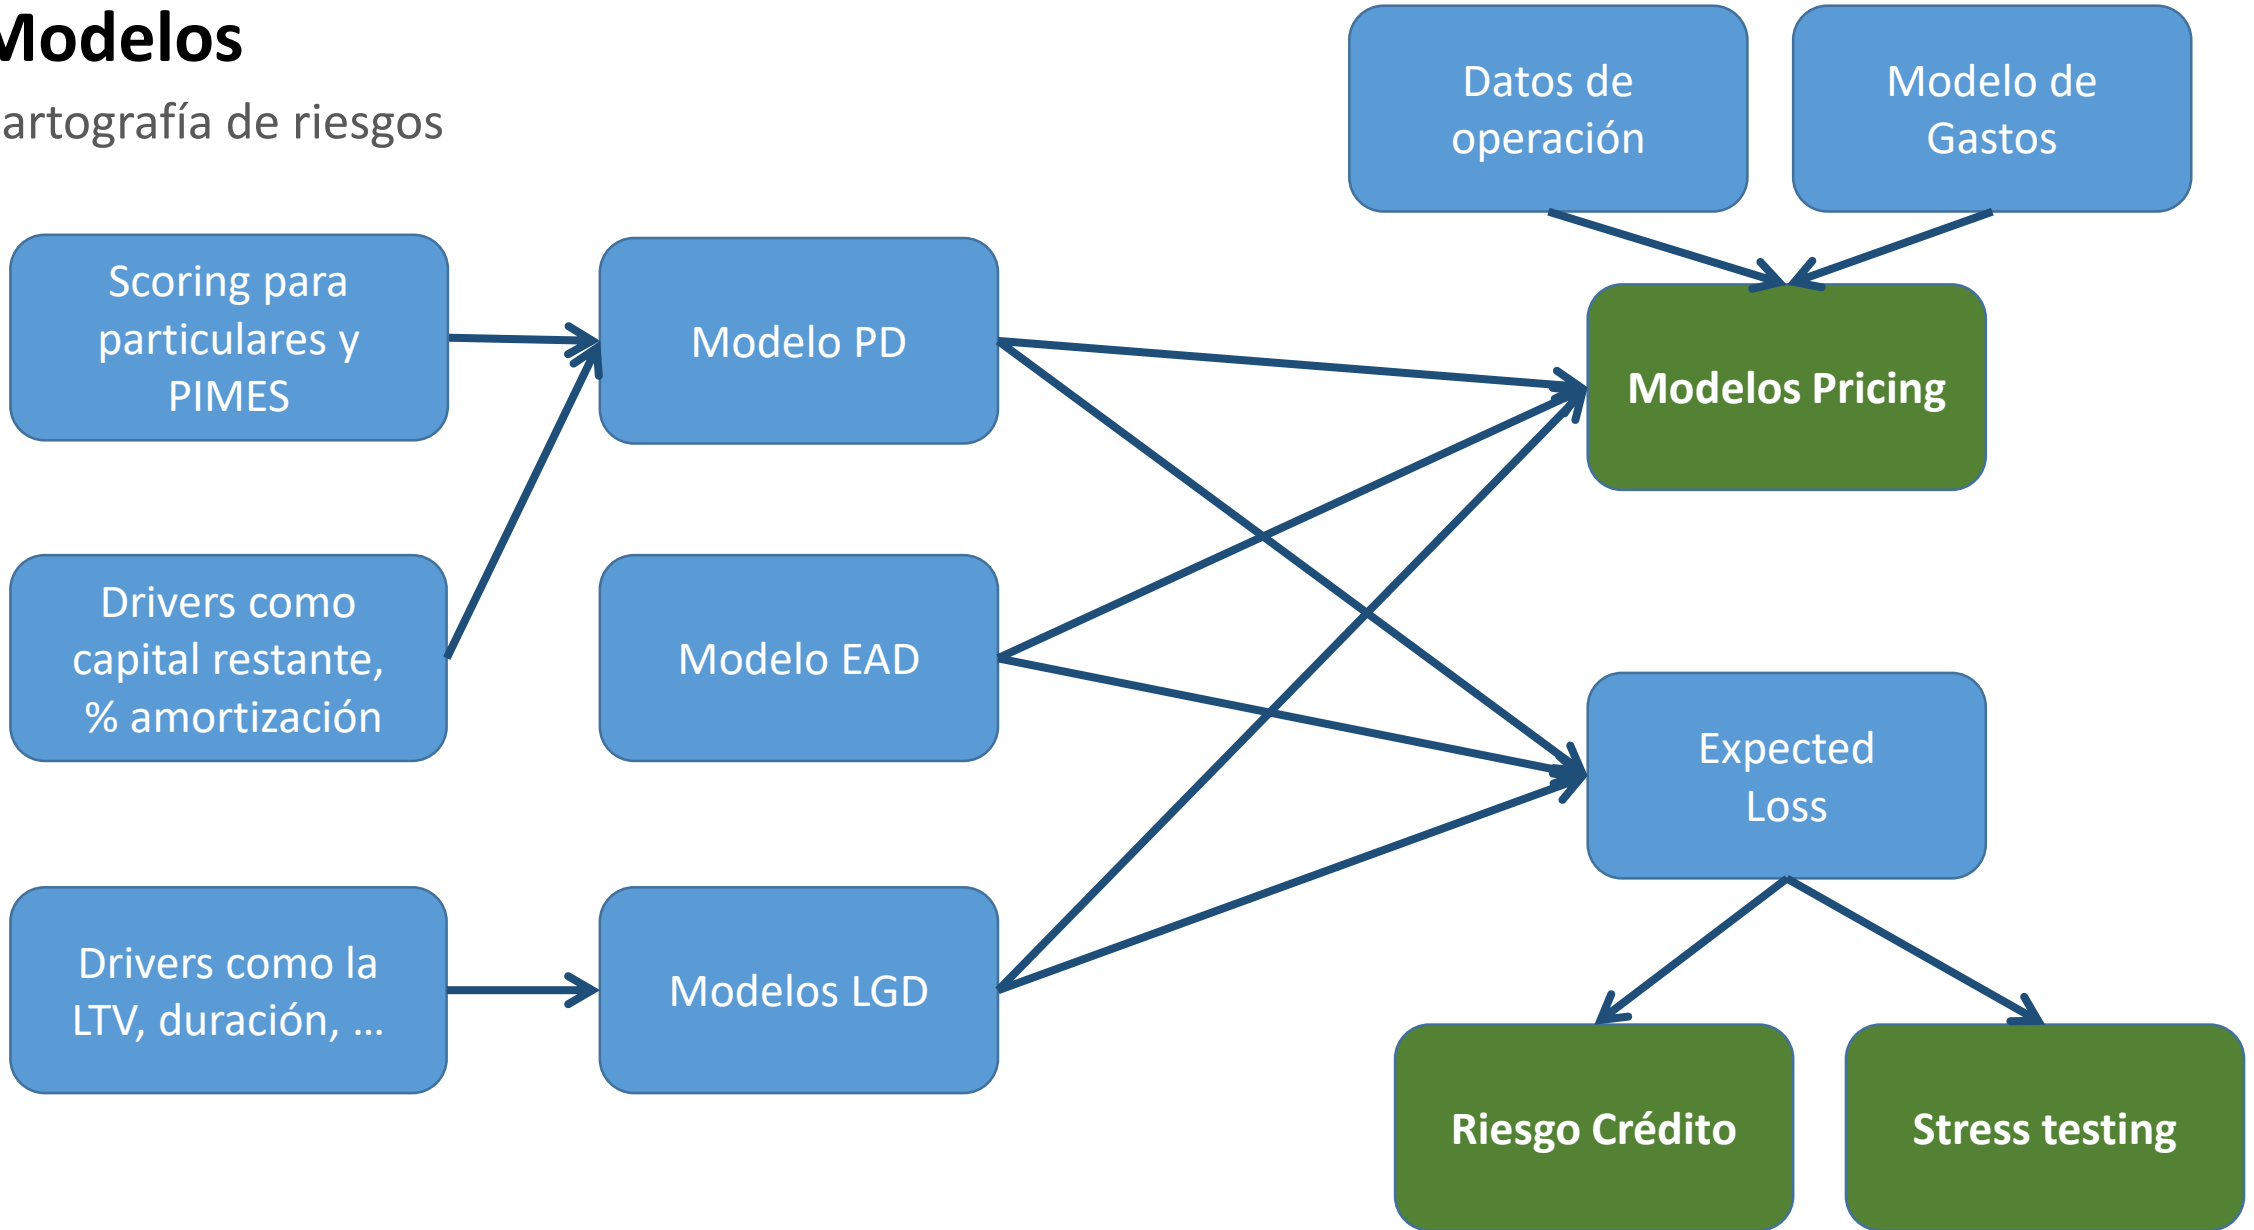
Modelos

artografía de riesgos

Datos de operación

Modelo de Gastos

Scoring para particulares y PIMES

Modelo PD

Modelos Pricing

Drivers como capital restante, % amortización

Modelo EAD

Expected Loss

Drivers como la LTV, duración, …

Modelos LGD

Riesgo Crédito

Stress testing